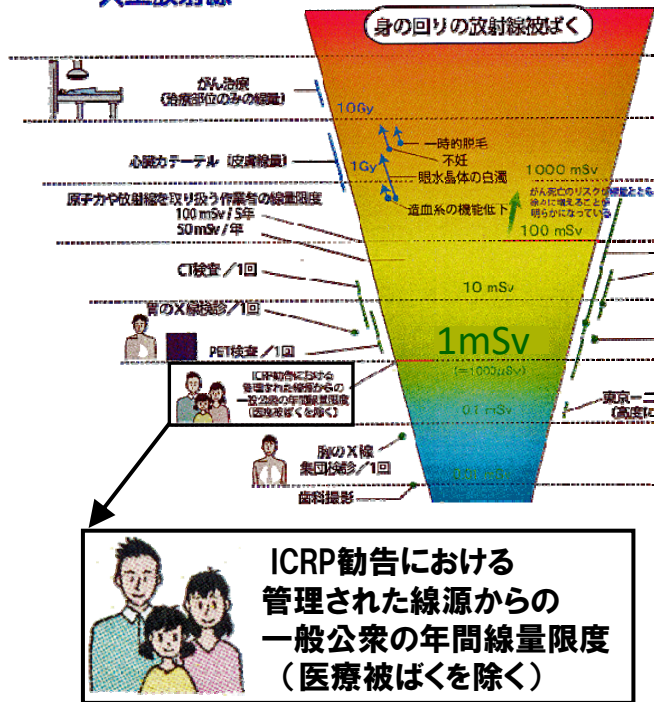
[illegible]

身の回りの放射線被ばく

がん治療
(治療部位のみの線量)

10Gy

一時的脱毛

心臓カテーテル (皮膚線量)

1Gy

不妊

眼水晶体の白濁

1000 mSv

がん死亡のリスクが線量とともに徐々に増えることが明らかになっている

原子力や放射線を取り扱う作業者の線量限度
100 mSv / 5年
50mSv / 年

造血系の機能低下

100 mSv

CT検査 / 1回

10 mSv

胃のX線撮影 / 1回

1mSv

PET検査 / 1回

ICRP勧告における管理された線源からの一般公衆の年間線量限度(医療被ばくを除く)

(=1000μSv)

0.1 mSv

東京ー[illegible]
(高度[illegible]

胸のX線集団検診 / 1回

0.01 mSv

歯科撮影

ICRP勧告における
管理された線源からの
一般公衆の年間線量限度
(医療被ばくを除く)